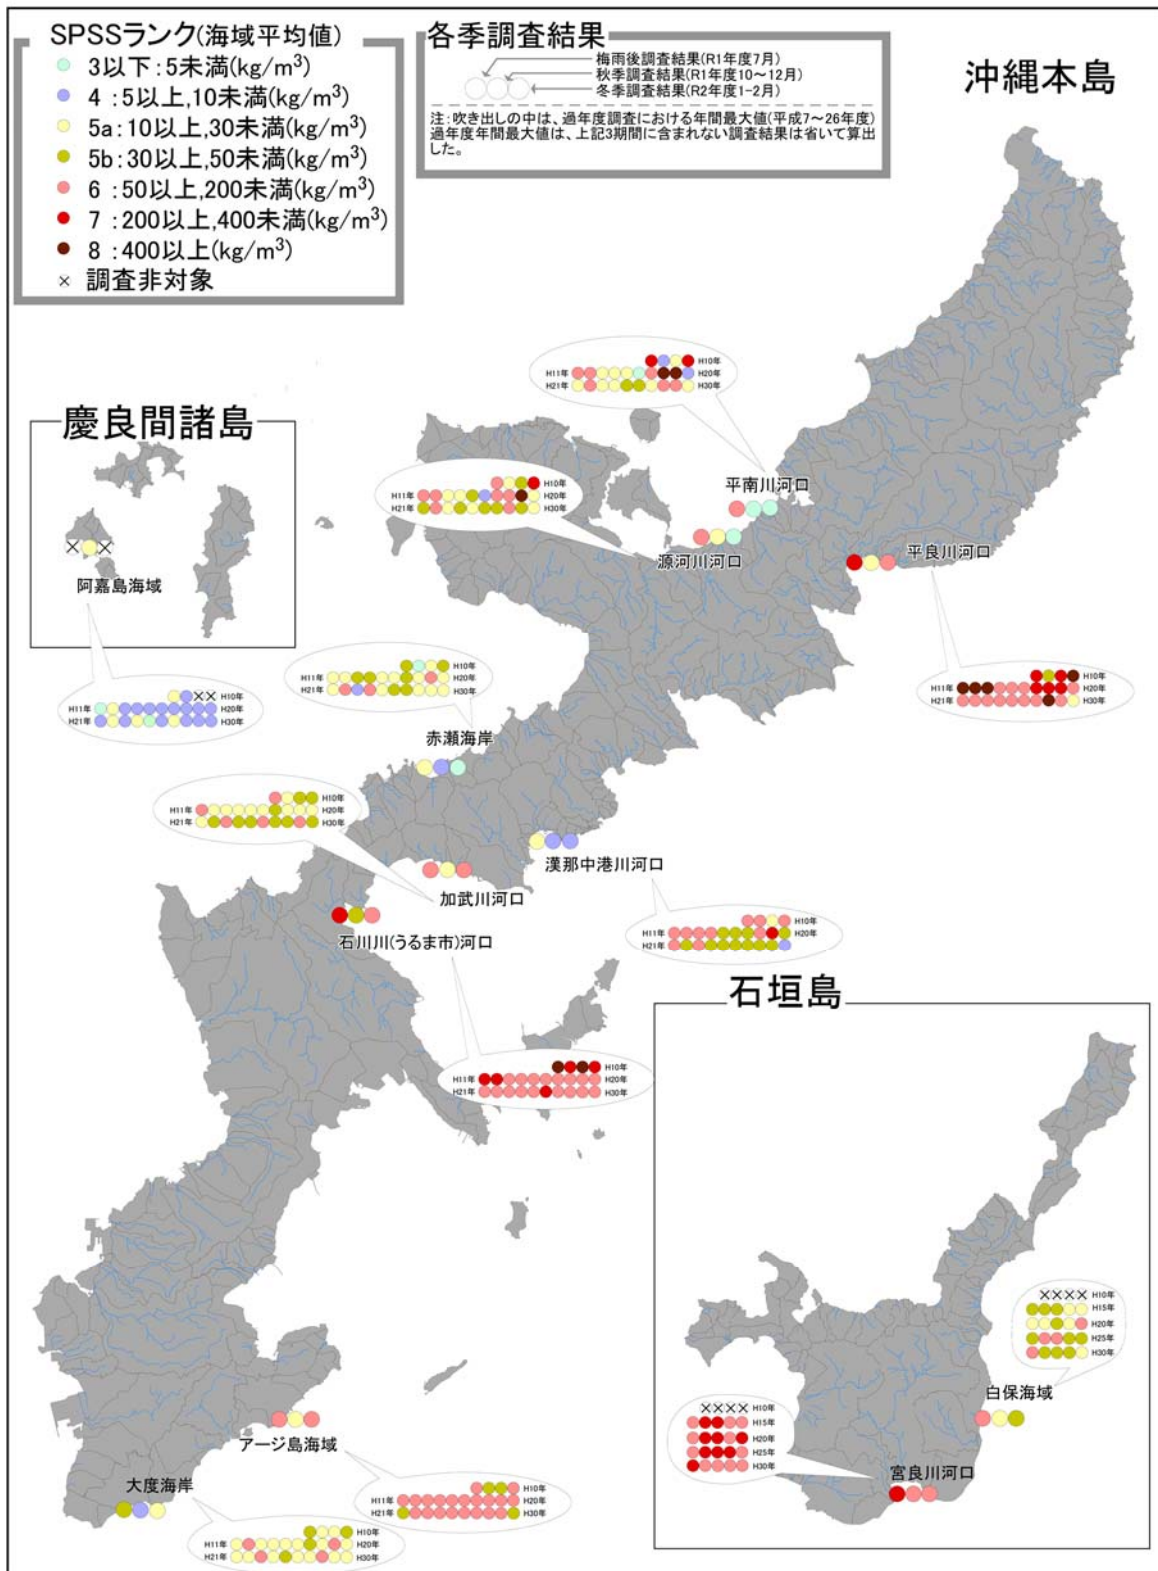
SPSSランク(海域平均値)
3以下:5未満(kg/m$^3$)
4 :5以上,10未満(kg/m$^3$)
5a:10以上,30未満(kg/m$^3$)
5b:30以上,50未満(kg/m$^3$)
6 :50以上,200未満(kg/m$^3$)
7 :200以上,400未満(kg/m$^3$)
8 :400以上(kg/m$^3$)
× 調査非対象

各季調査結果
梅雨後調査結果(R1年度7月)
秋季調査結果(R1年度10~12月)
冬季調査結果(R2年度1-2月)
注:吹き出しの中は、過年度調査における年間最大値(平成7~26年度)
過年度年間最大値は、上記3期間に含まれない調査結果は省いて算出した。

沖縄本島

慶良間諸島
阿嘉島海域

H10年 H11年 H20年 H21年 H30年

平南川河口
源河川河口
平良川河口
赤瀬海岸
加武川河口
漢那中港川河口
石川川(うるま市)河口
アージ島海域
大度海岸

石垣島
白保海域
宮良川河口
H10年 H15年 H20年 H25年 H30年